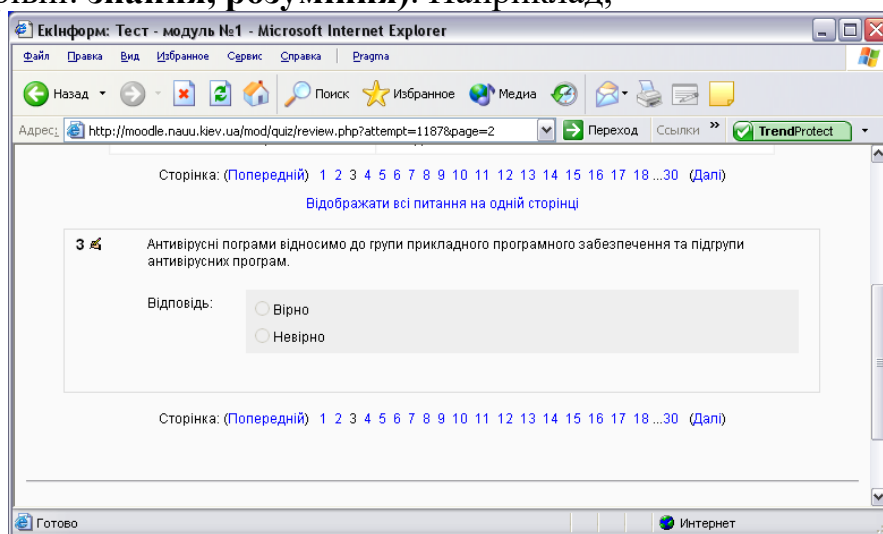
вів: знання, розуміння). Наприклад,

ЕкІнформ: Тест - модуль №1 - Microsoft Internet Explorer

Файл Правка Вид Избранное Сервис Справка Pragma

Назад Поиск Избранное Медиа

Адрес: http://moodle.nauu.kiev.ua/mod/quiz/review.php?attempt=1187&page=2 Переход Ссылки TrendProtect

Сторінка: (Попередній) 1 2 3 4 5 6 7 8 9 10 11 12 13 14 15 16 17 18 ...30 (Далі)

Відображати всі питання на одній сторінці

3 Антивірусні пограми відносимо до групи прикладного програмного забезпечення та підгрупи антивірусних програм.

Відповідь: Вірно
Невірно

Сторінка: (Попередній) 1 2 3 4 5 6 7 8 9 10 11 12 13 14 15 16 17 18 ...30 (Далі)

Готово Интернет